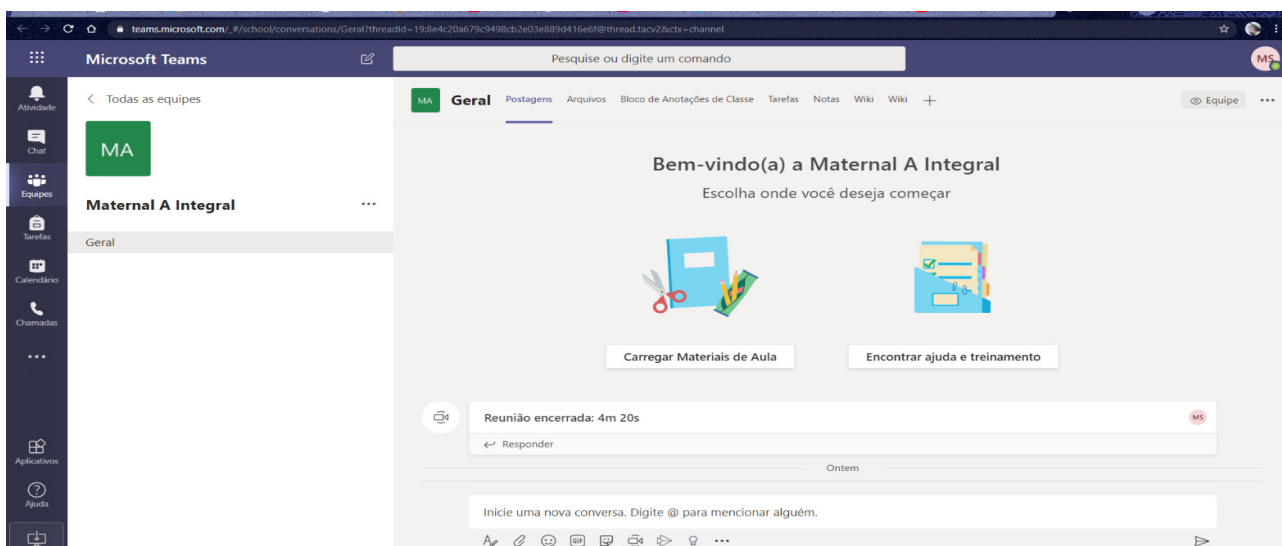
teams.microsoft.com/_#/school/conversations/Geral?threadId=19:8e4c20a679c9498cb2e03e889d416e6f@thread.tacv2&ctx=channel

Microsoft Teams

Pesquise ou digite um comando

MS

Atividade
Chat
Equipes
Tarefas
Calendário
Chamadas
...
Aplicativos
Ajuda

< Todas as equipes

MA

Maternal A Integral ...

Geral

MA Geral Postagens Arquivos Bloco de Anotações de Classe Tarefas Notas Wiki Wiki +

Equipe ...

Bem-vindo(a) a Maternal A Integral

Escolha onde você deseja começar

Carregar Materiais de Aula

Encontrar ajuda e treinamento

Reunião encerrada: 4m 20s

MS

Responder

Ontem

Inicie uma nova conversa. Digite @ para mencionar alguém.